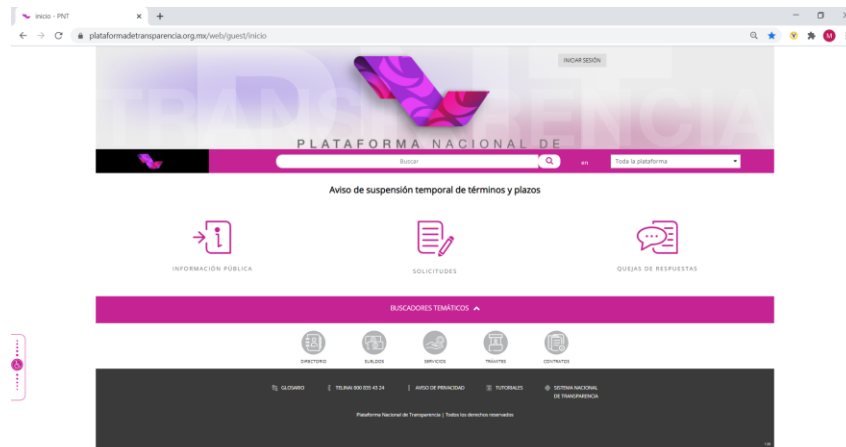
Inicio - PNT

plataformadetransparencia.org.mx/web/guest/inicio

INICIAR SESIÓN

TRANSPARENCIA

PLATAFORMA NACIONAL DE

Buscar

en

Toda la plataforma

Aviso de suspensión temporal de términos y plazos

INFORMACIÓN PÚBLICA

SOLICITUDES

QUEJAS DE RESPUESTAS

BUSCADORES TEMÁTICOS

DIRECTORIO

SUELDOS

SERVICIOS

TRÁMITES

CONTRATOS

GLOSARIO

TELINAI 800 835 43 24

AVISO DE PRIVACIDAD

TUTORIALES

SISTEMA NACIONAL DE TRANSPARENCIA

Plataforma Nacional de Transparencia | Todos los derechos reservados